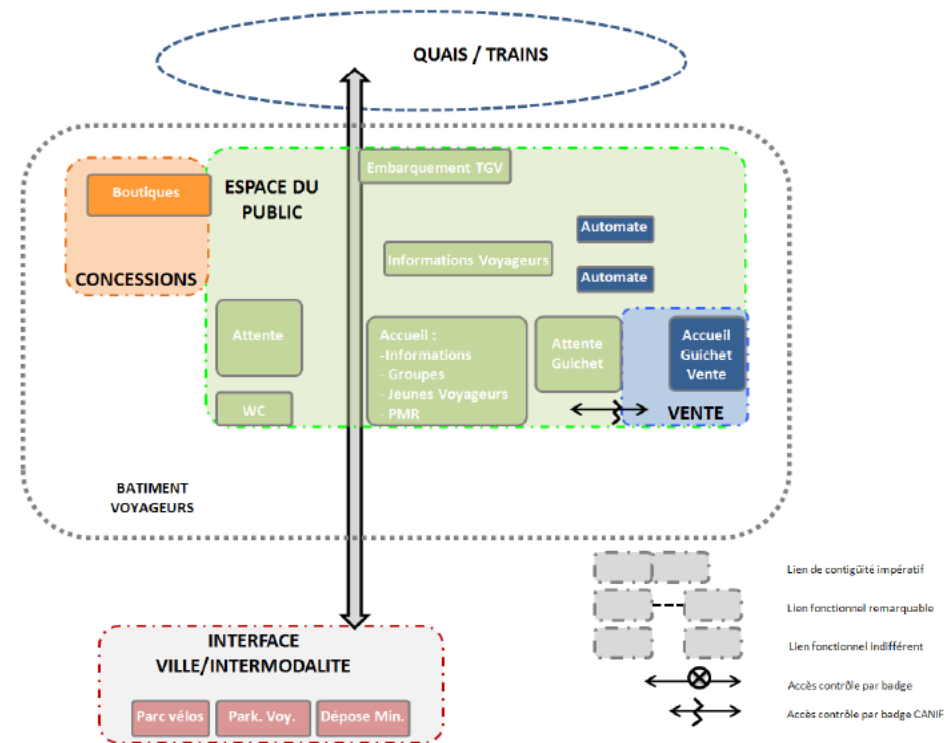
QUAIS / TRAINS

Boutiques

CONCESSIONS

ESPACE DU PUBLIC

Embarquement TGV

Automate

Informations Voyageurs

Automate

Attente

Accueil :
-Informations
- Groupes
- Jeunes Voyageurs
- PMR

Attente Guichet

Accueil Guichet Vente

VENTE

WC

BATIMENT VOYAGEURS

Lien de contigüité impératif

Lien fonctionnel remarquable

Lien fonctionnel indifférent

Accès contrôle par badge

Accès contrôle par badge CANIF

INTERFACE VILLE/INTERMODALITE

Parc vélos

Park. Voy.

Dépose Min.